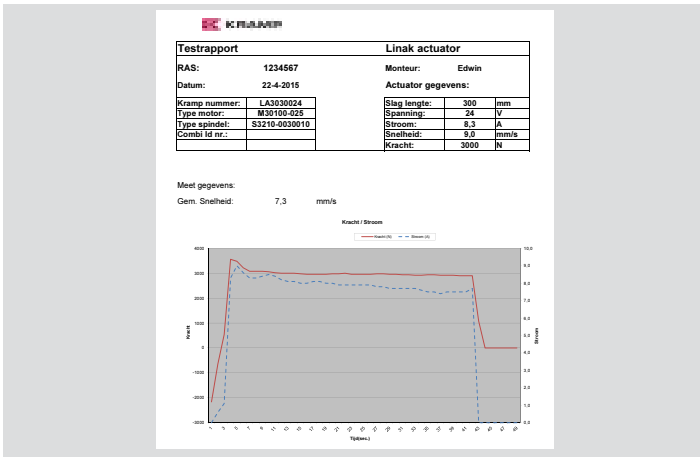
KRAMP

| Testrapport | | Linak actuator | | |
|---|---|---|---|---|
| RAS: | 1234567 | Monteur: | Edwin | |
| Datum: | 22-4-2015 | Actuator gegevens: | | |

| Kramp nummer: | LA3030024 |
|---|---|
| Type motor: | M30100-025 |
| Type spindel: | S3210-0030010 |
| Combi Id nr.: | |

| Slag lengte: | 300 | mm |
|---|---|---|
| Spanning: | 24 | V |
| Stroom: | 8,3 | A |
| Snelheid: | 9,0 | mm/s |
| Kracht: | 3000 | N |

Meet gegevens:

Gem. Snelheid: 7,3 mm/s

Kracht / Stroom

Kracht (N) Stroom (A)

4000 3000 2000 1000 0 -1000 -2000 -3000

Kracht

10,0 9,0 8,0 7,0 6,0 5,0 4,0 3,0 2,0 1,0 0,0

Stroom

1 3 5 7 9 11 13 15 17 19 21 23 25 27 29 31 33 35 37 39 41 43 45 47 49

Tijd(sec.)